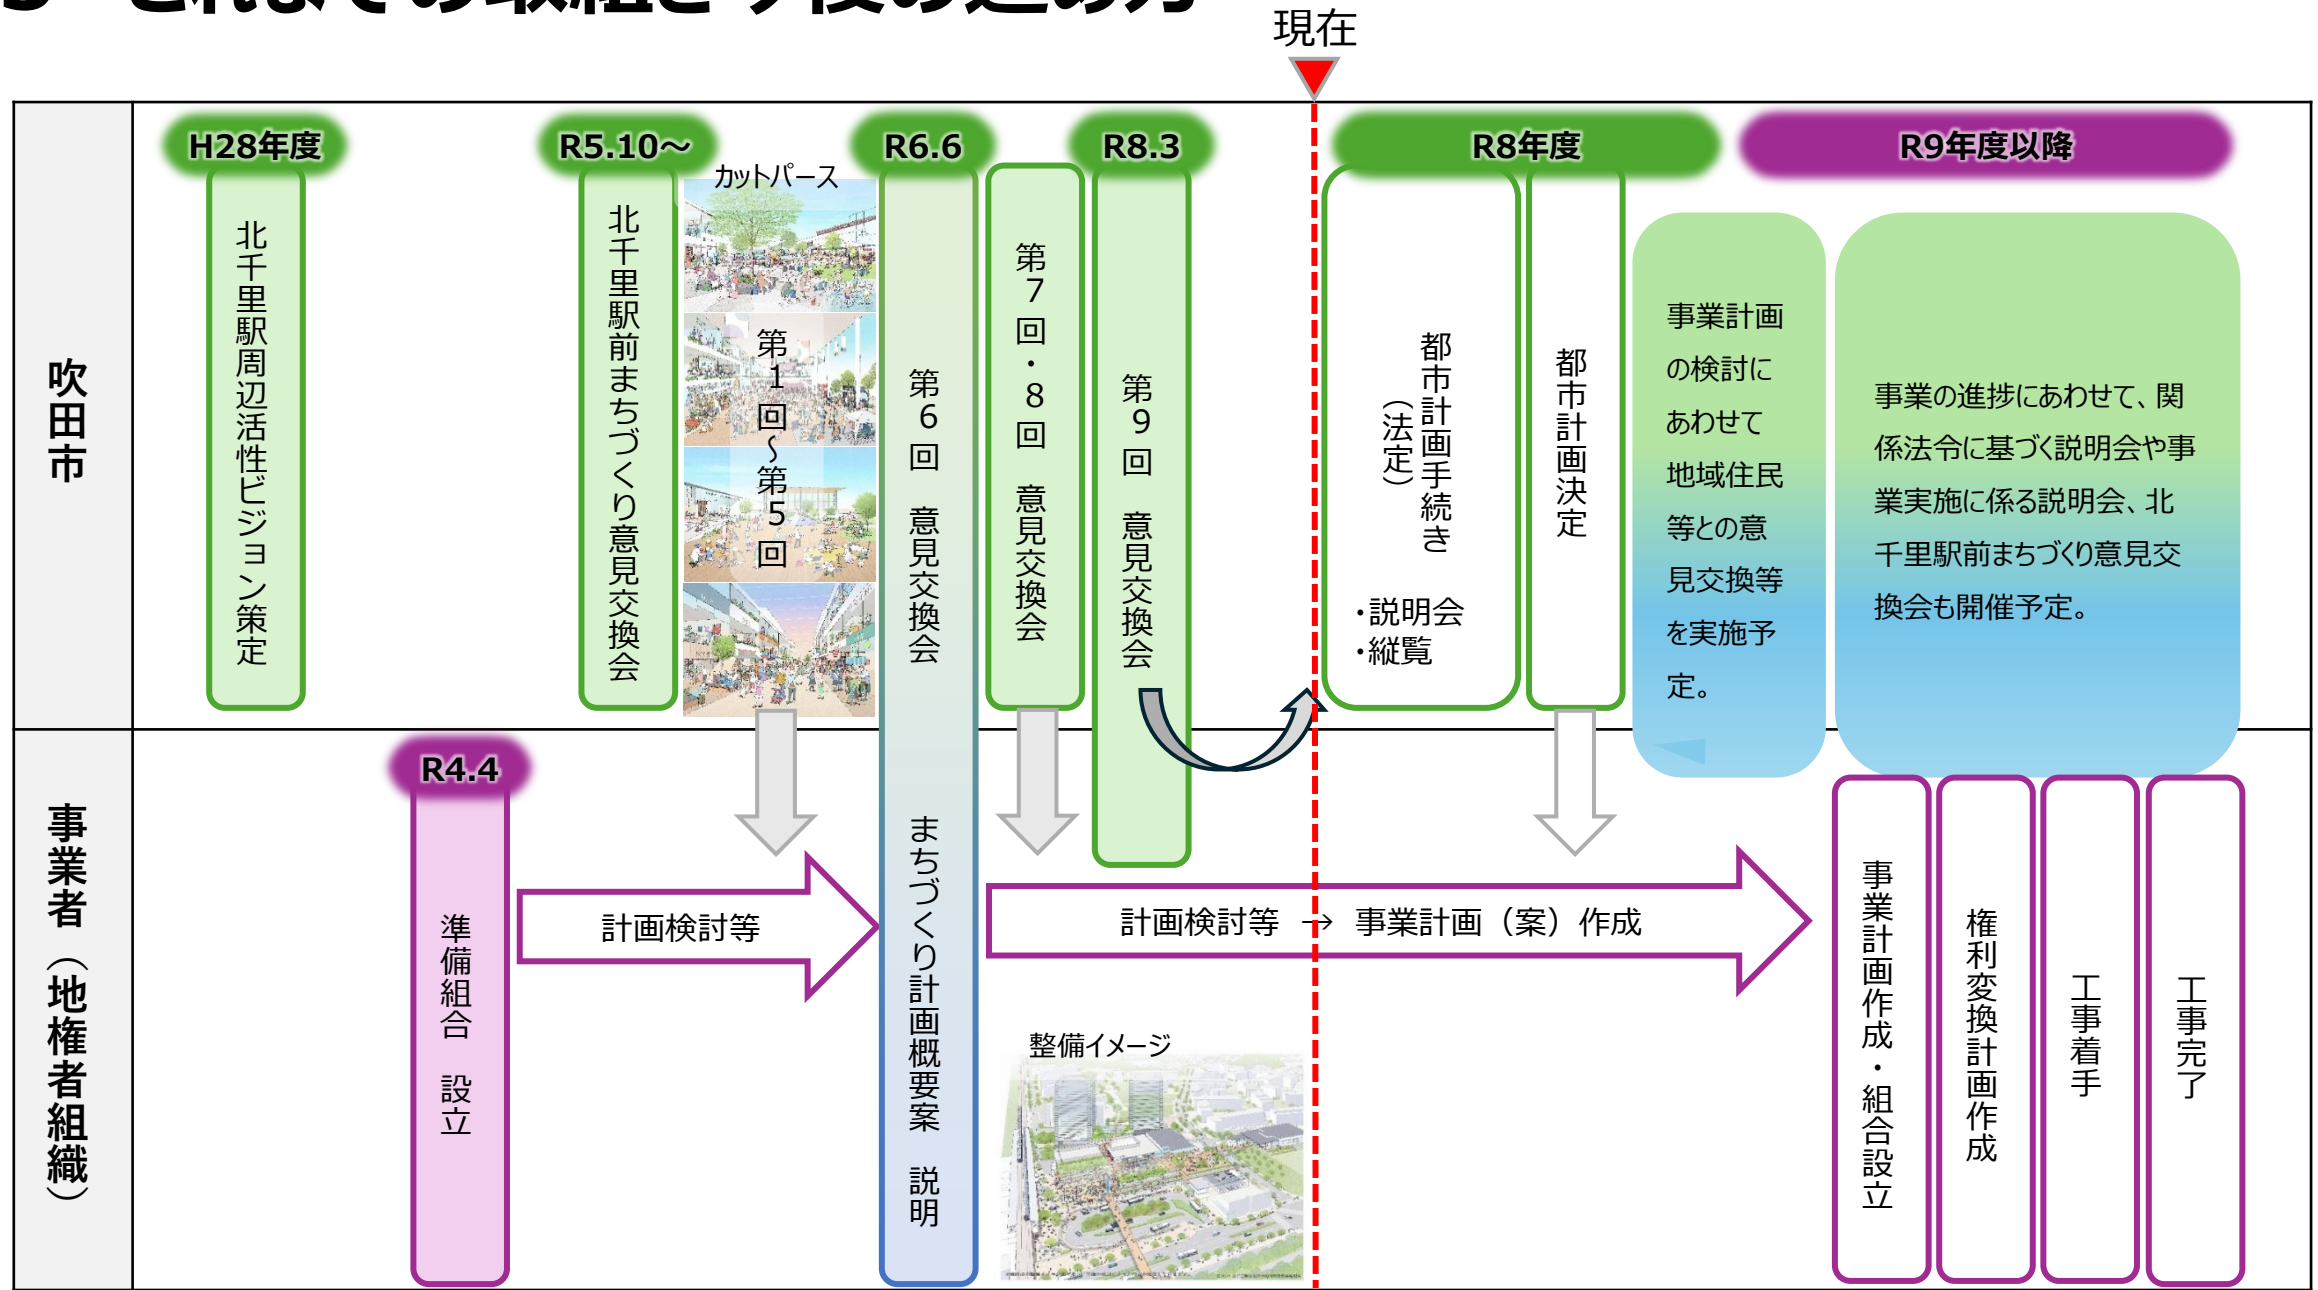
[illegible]

現在

吹田市

H28年度
北千里駅周辺活性ビジョン策定

R5.10～
北千里駅前まちづくり意見交換会

カットパース
第1回～第5回

R6.6
第6回 意見交換会
まちづくり計画概要案 説明

R8.3
第7回・8回 意見交換会
第9回 意見交換会

R8年度
都市計画手続き（法定）
・説明会
・縦覧

都市計画決定

事業計画の検討にあわせて地域住民等との意見交換等を実施予定。

R9年度以降
事業の進捗にあわせて、関係法令に基づく説明会や事業実施に係る説明会、北千里駅前まちづくり意見交換会も開催予定。

事業者（地権者組織）

R4.4
準備組合 設立

計画検討等

計画検討等 → 事業計画（案）作成

整備イメージ

事業計画作成・組合設立

権利変換計画作成

工事着手

工事完了